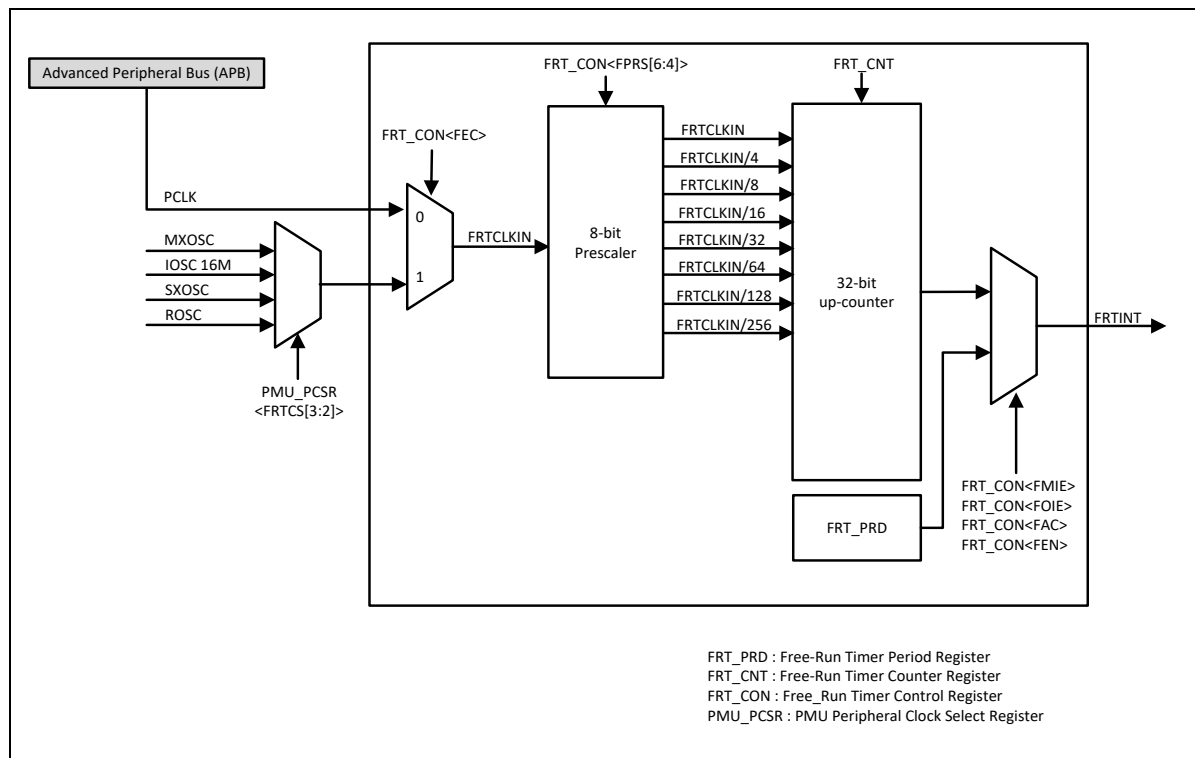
Advanced Peripheral Bus (APB)

FRT_CON<FPRS[6:4]>

FRT_CNT

FRT_CON<FEC>

PCLK

0

1

MXOSC

IOSC 16M

SXOSC

ROSC

PMU_PCSR
<FRTCS[3:2]>

FRTCLKIN

8-bit
Prescaler

FRTCLKIN
FRTCLKIN/4
FRTCLKIN/8
FRTCLKIN/16
FRTCLKIN/32
FRTCLKIN/64
FRTCLKIN/128
FRTCLKIN/256

32-bit
up-counter

FRTINT

FRT_PRD

FRT_CON<FMIE>
FRT_CON<FOIE>
FRT_CON<FAC>
FRT_CON<FEN>

FRT_PRD : Free-Run Timer Period Register
FRT_CNT : Free-Run Timer Counter Register
FRT_CON : Free_Run Timer Control Register
PMU_PCSR : PMU Peripheral Clock Select Register